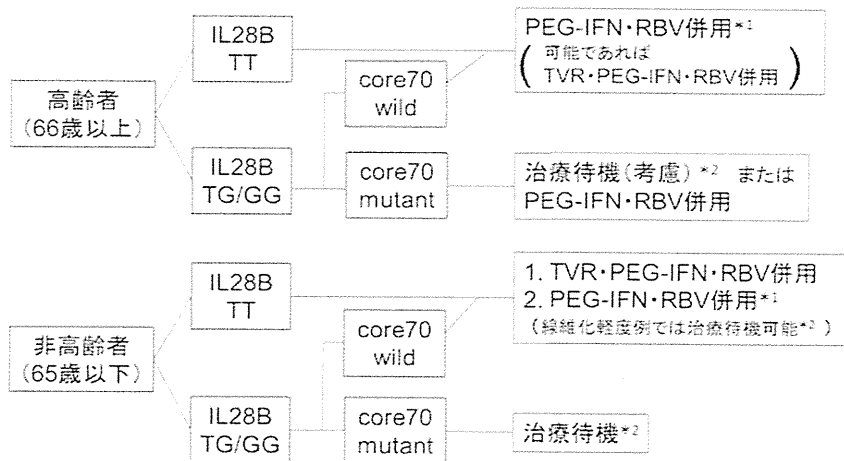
高齢者
(66歳以上)

IL28B
TT

IL28B
TG/GG

core70
wild

core70
mutant

PEG-IFN・RBV併用$^{*1}$
( 可能であれば
TVR・PEG-IFN・RBV併用 )

治療待機(考慮)$^{*2}$ または
PEG-IFN・RBV併用

非高齢者
(65歳以下)

IL28B
TT

IL28B
TG/GG

core70
wild

core70
mutant

1. TVR・PEG-IFN・RBV併用
2. PEG-IFN・RBV併用$^{*1}$
(線維化軽度例では治療待機可能$^{*2}$)

治療待機$^{*2}$